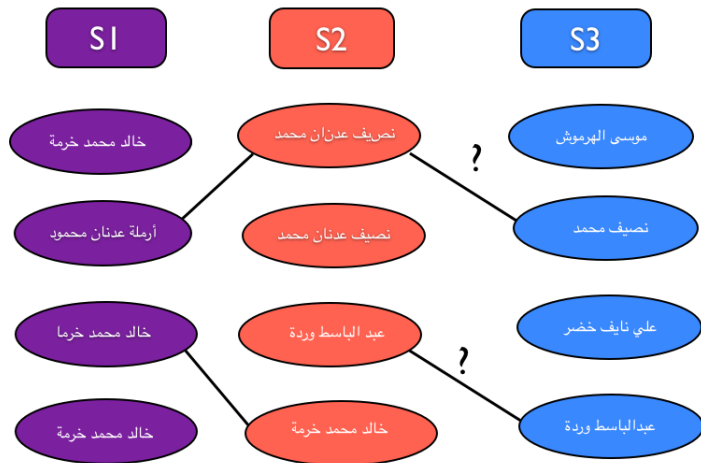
S1

S2

S3

خالد محمد خرمة

نصريف عدنان محمد

موسى الهرموش

?

أرملة عدنان محمود

نصيف عدنان محمد

نصيف محمد

خالد محمد خرما

عبد الباسط وردة

علي نايف خضر

?

خالد محمد خرمة

خالد محمد خرمة

عبدالباسط وردة